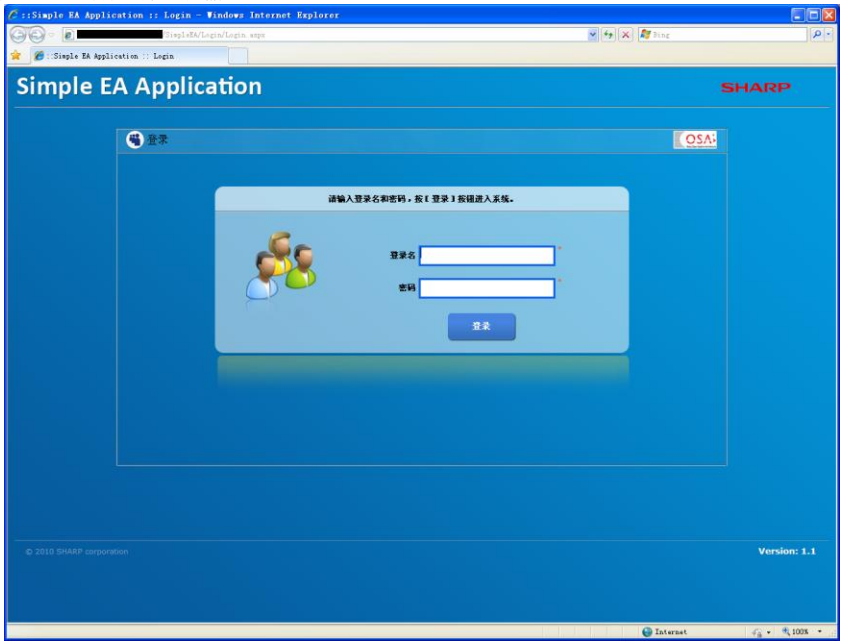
::Simple EA Application :: Login - Windows Internet Explorer

SimpleEA/Login/Login.aspx

Bing

::Simple EA Application :: Login

Simple EA Application

SHARP

登录

OSA

请输入登录名和密码，按【登录】按钮进入系统。

登录名 *

密码 *

登录

© 2010 SHARP corporation

Version: 1.1

Internet

100%